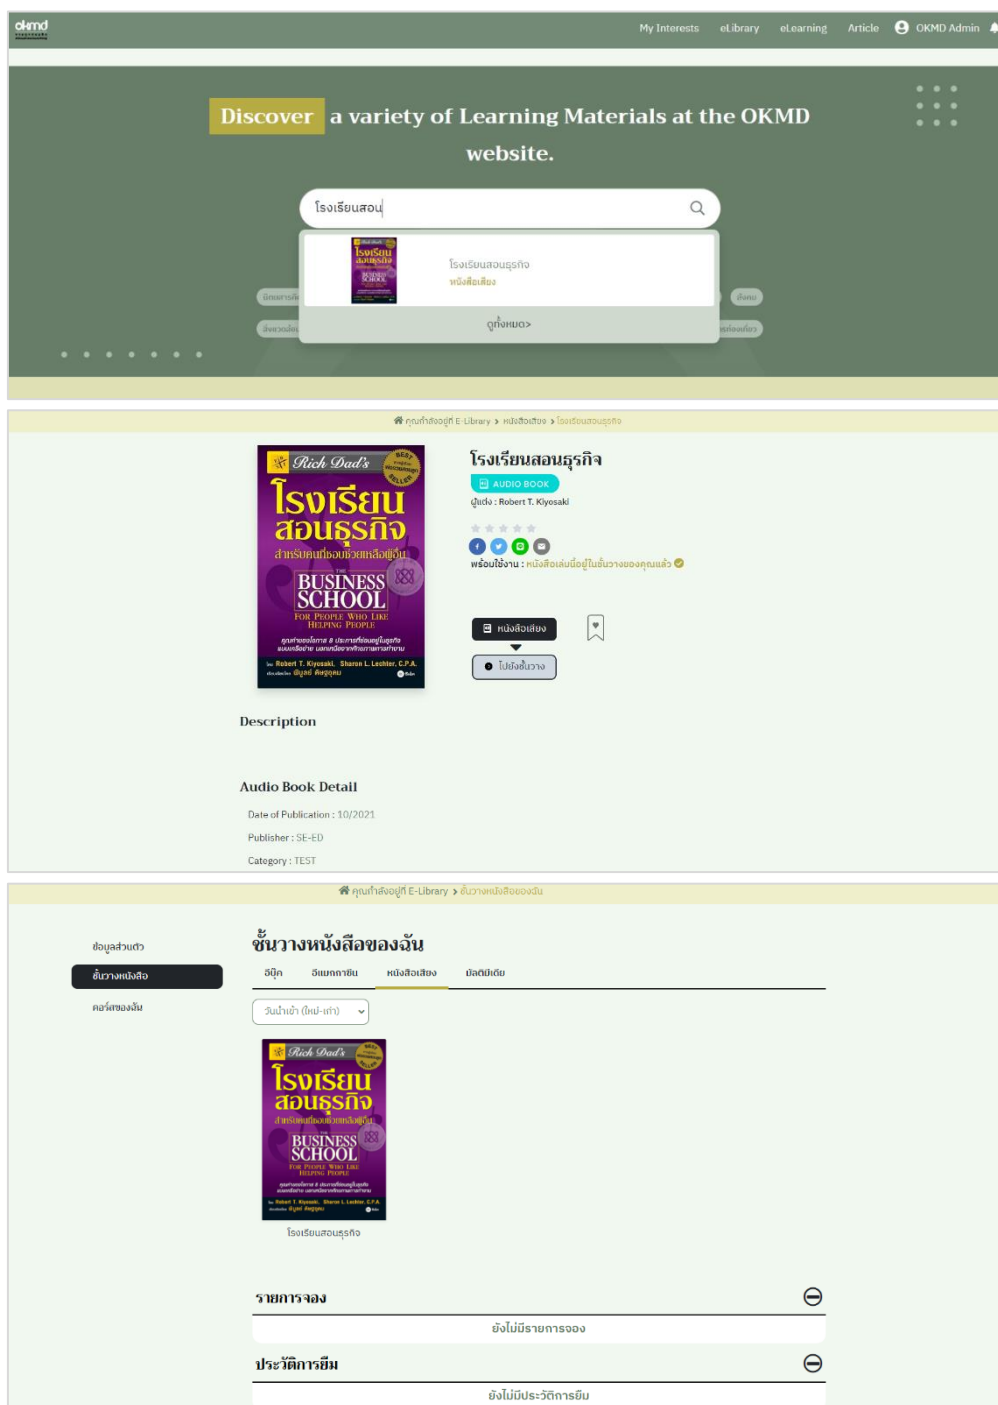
okmd

My Interests eLibrary eLearning Article OKMD Admin

Discover a variety of Learning Materials at the OKMD website.

โรงเรียนสอน

โรงเรียนสอนธุรกิจ
หนังสือเสียง

ดูทั้งหมด>

คุณกำลังอยู่ที่ E-Library > หนังสือเสียง > โรงเรียนสอนธุรกิจ

Rich Dad's
โรงเรียนสอนธุรกิจ
สำหรับคนที่ชอบช่วยเหลือผู้อื่น
THE BUSINESS SCHOOL
FOR PEOPLE WHO LIKE HELPING PEOPLE
Robert T. Kiyosaki, Sharon L. Lechter, C.P.A.

โรงเรียนสอนธุรกิจ
AUDIO BOOK
ผู้แต่ง : Robert T. Kiyosaki
พร้อมใช้งาน : หนังสือเล่มนี้อยู่ในชั้นวางของคุณแล้ว

หนังสือเสียง
ไปยังชั้นวาง

Description

Audio Book Detail

Date of Publication : 10/2021

Publisher : SE-ED

Category : TEST

คุณกำลังอยู่ที่ E-Library > ชั้นวางหนังสือของฉัน

ข้อมูลส่วนตัว
ชั้นวางหนังสือ
คอร์สของฉัน

ชั้นวางหนังสือของฉัน

อีบุ๊ก อีแมกกาซีน หนังสือเสียง มัลติมีเดีย

วันนำเข้า (ใหม่-เก่า)

Rich Dad's
โรงเรียนสอนธุรกิจ
BUSINESS SCHOOL

โรงเรียนสอนธุรกิจ

รายการจอง

ยังไม่มีรายการจอง

ประวัติการยืม

ยังไม่มีประวัติการยืม